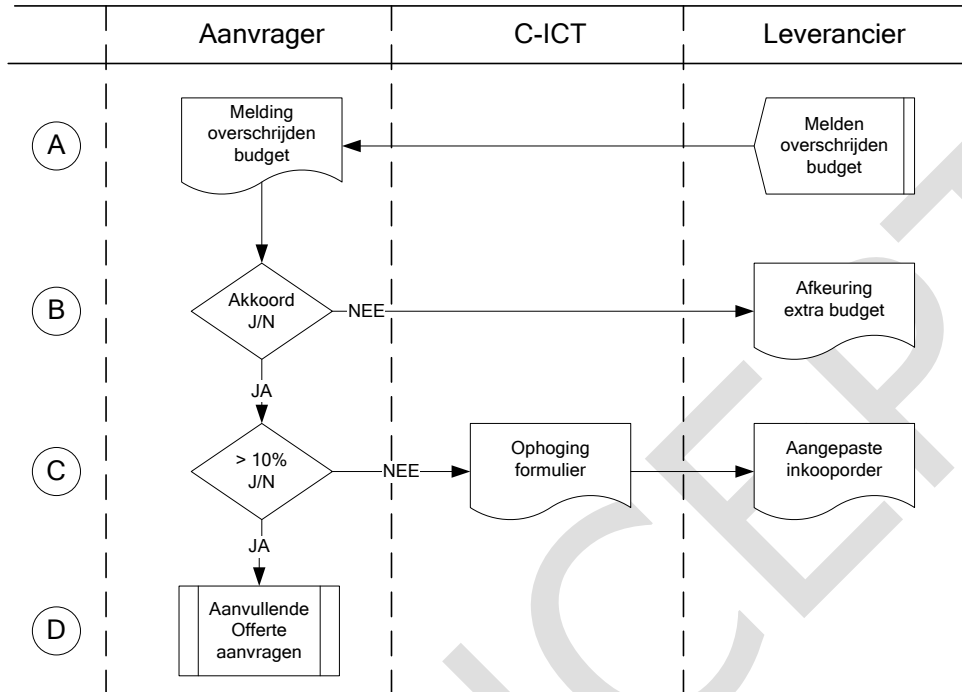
| | Aanvrager | C-ICT | Leverancier |
|---|---|---|---|

A

Melding overschrijden budget

Melden overschrijden budget

B

Akkoord J/N

NEE

Afkeuring extra budget

JA

C

> 10% J/N

NEE

Ophoging formulier

Aangepaste inkooporder

JA

D

Aanvullende Offerte aanvragen